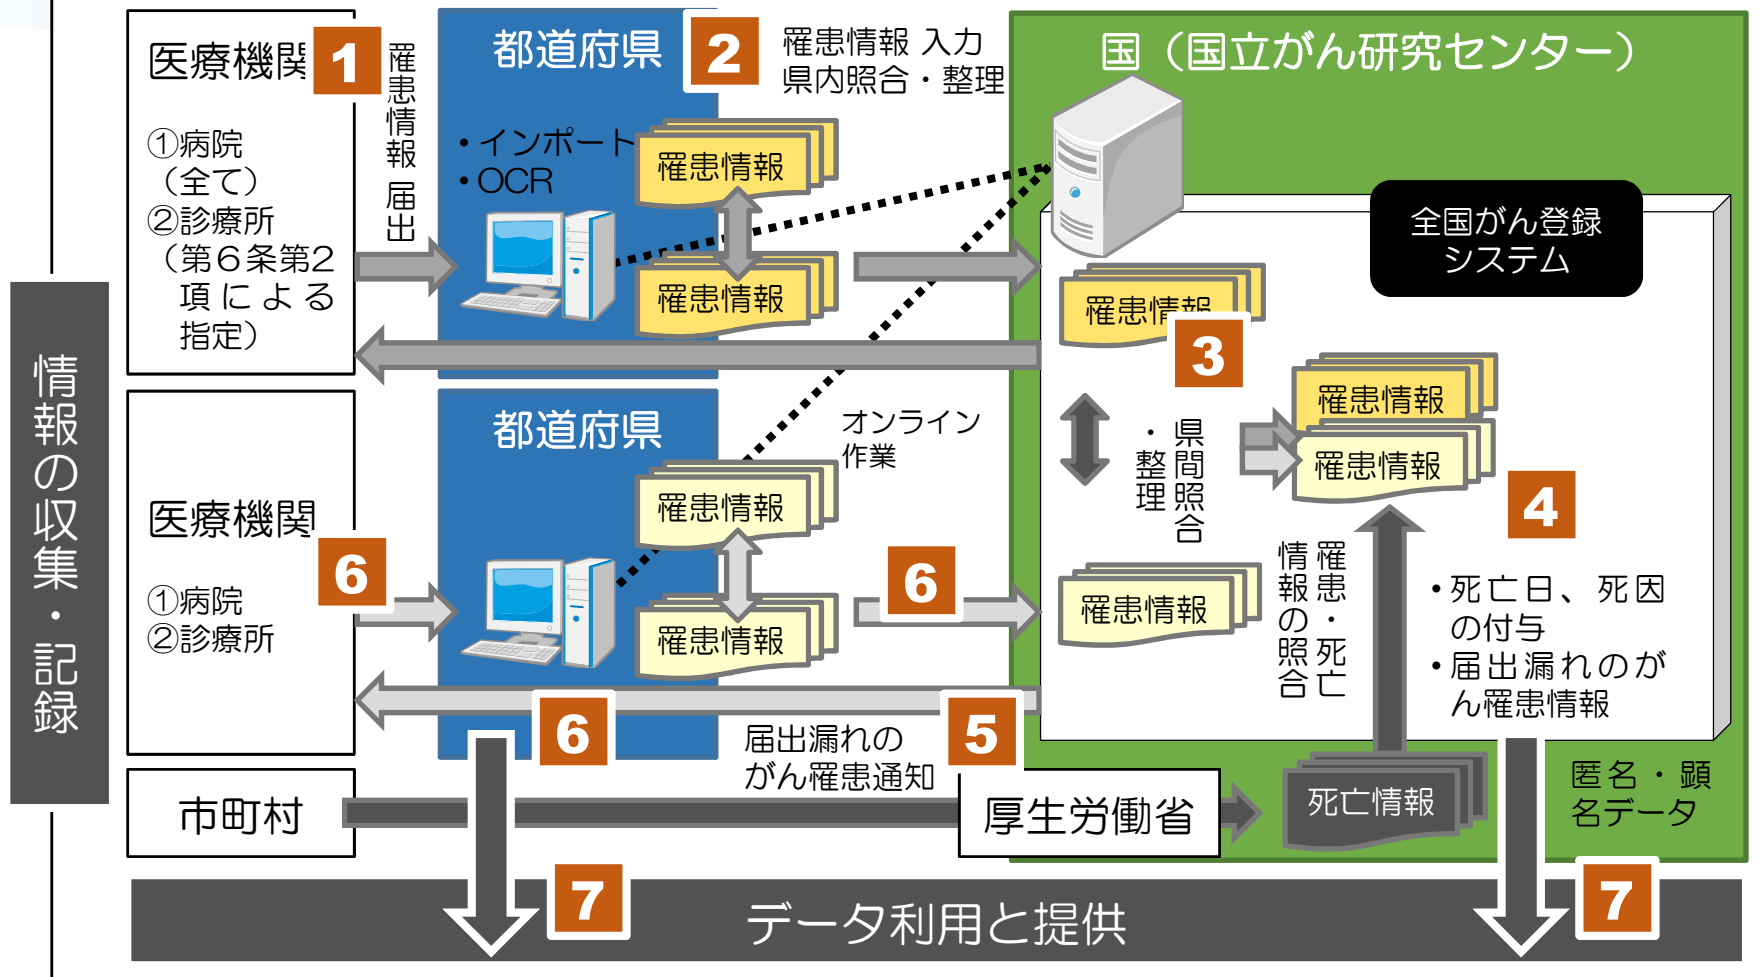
情報の収集・記録

医療機関
1
①病院（全て）
②診療所（第６条第2項による指定）

罹患情報届出

都道府県
2
罹患情報 入力
県内照合・整理

・インポート
・OCR
罹患情報
罹患情報

国（国立がん研究センター）
全国がん登録システム
罹患情報
3
県間照合・整理
罹患情報
罹患情報
4

医療機関
6
①病院
②診療所

都道府県
罹患情報
罹患情報
オンライン作業
6
罹患情報
罹患情報・死亡情報の照合
・死亡日、死因の付与
・届出漏れのがん罹患情報

6
届出漏れのがん罹患通知
5

市町村
厚生労働省
死亡情報
匿名・顕名データ

7
データ利用と提供
7